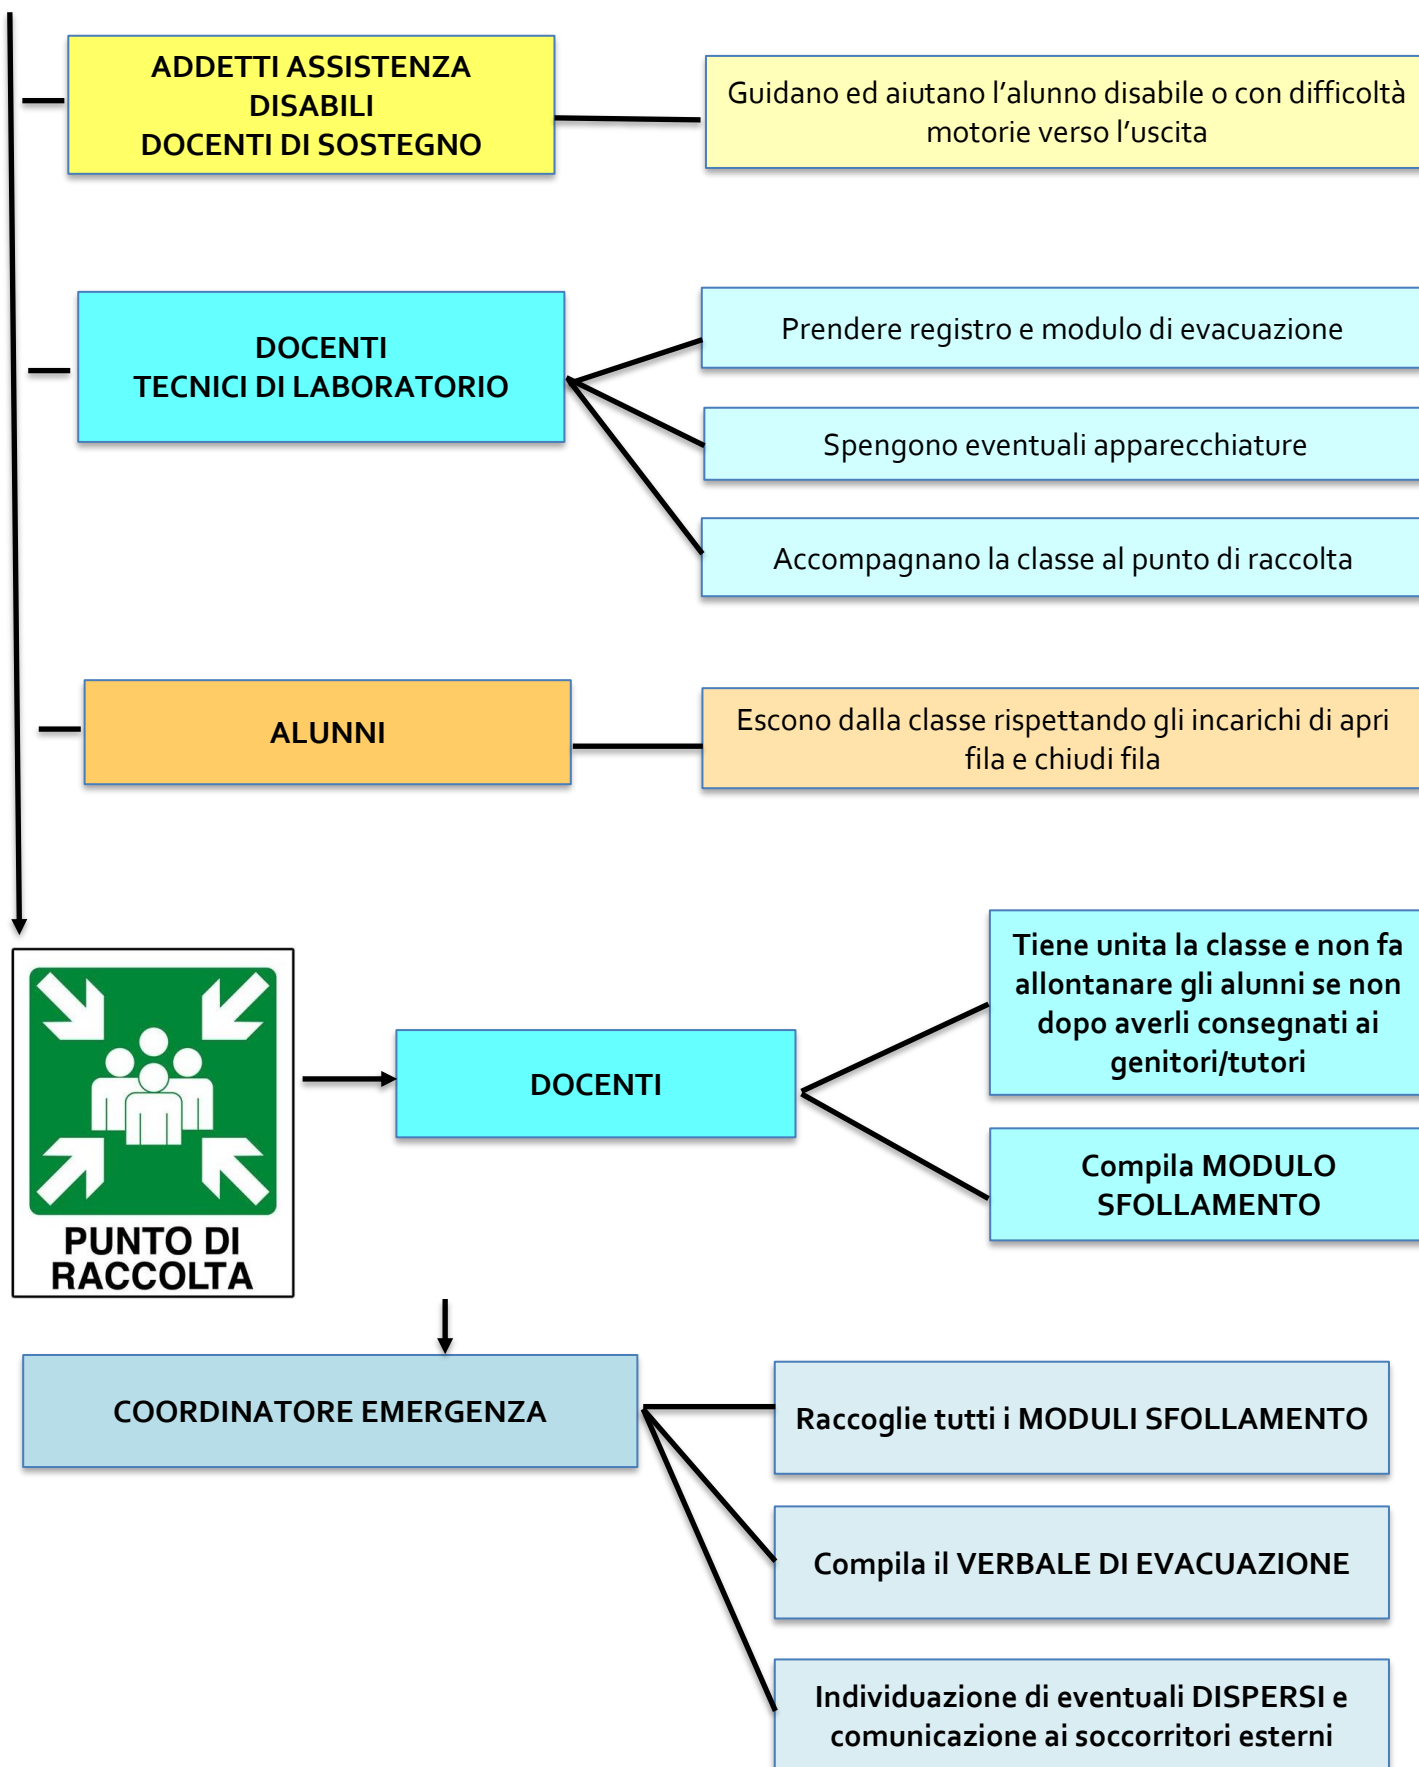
ADDETTI ASSISTENZA DISABILI
DOCENTI DI SOSTEGNO

Guidano ed aiutano l’alunno disabile o con difficoltà motorie verso l’uscita

DOCENTI
TECNICI DI LABORATORIO

Prendere registro e modulo di evacuazione

Spengono eventuali apparecchiature

Accompagnano la classe al punto di raccolta

ALUNNI

Escono dalla classe rispettando gli incarichi di apri fila e chiudi fila

PUNTO DI RACCOLTA

DOCENTI

Tiene unita la classe e non fa allontanare gli alunni se non dopo averli consegnati ai genitori/tutori

Compila MODULO SFOLLAMENTO

COORDINATORE EMERGENZA

Raccoglie tutti i MODULI SFOLLAMENTO

Compila il VERBALE DI EVACUAZIONE

Individuazione di eventuali DISPERSI e comunicazione ai soccorritori esterni